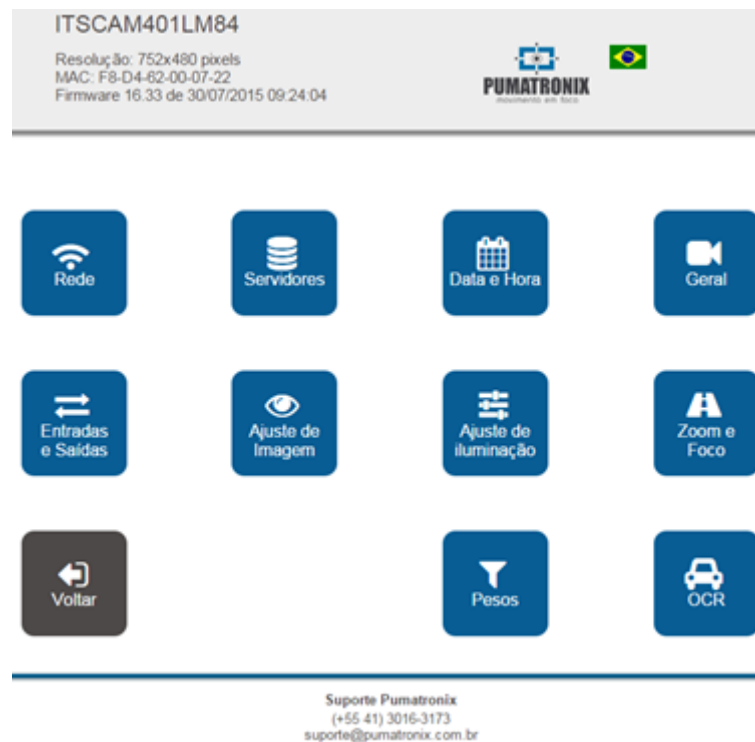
ITSCAM401LM84

Resolução: 752x480 pixels
MAC: F8-D4-62-00-07-22
Firmware 16.33 de 30/07/2015 09:24:04

PUMATRONIX
movimento em foco

Rede

Servidores

Data e Hora

Geral

Entradas e Saídas

Ajuste de Imagem

Ajuste de iluminação

Zoom e Foco

Voltar

Pesos

OCR

Suporte Pumatronix
(+55 41) 3016-3173
suporte@pumatronix.com.br